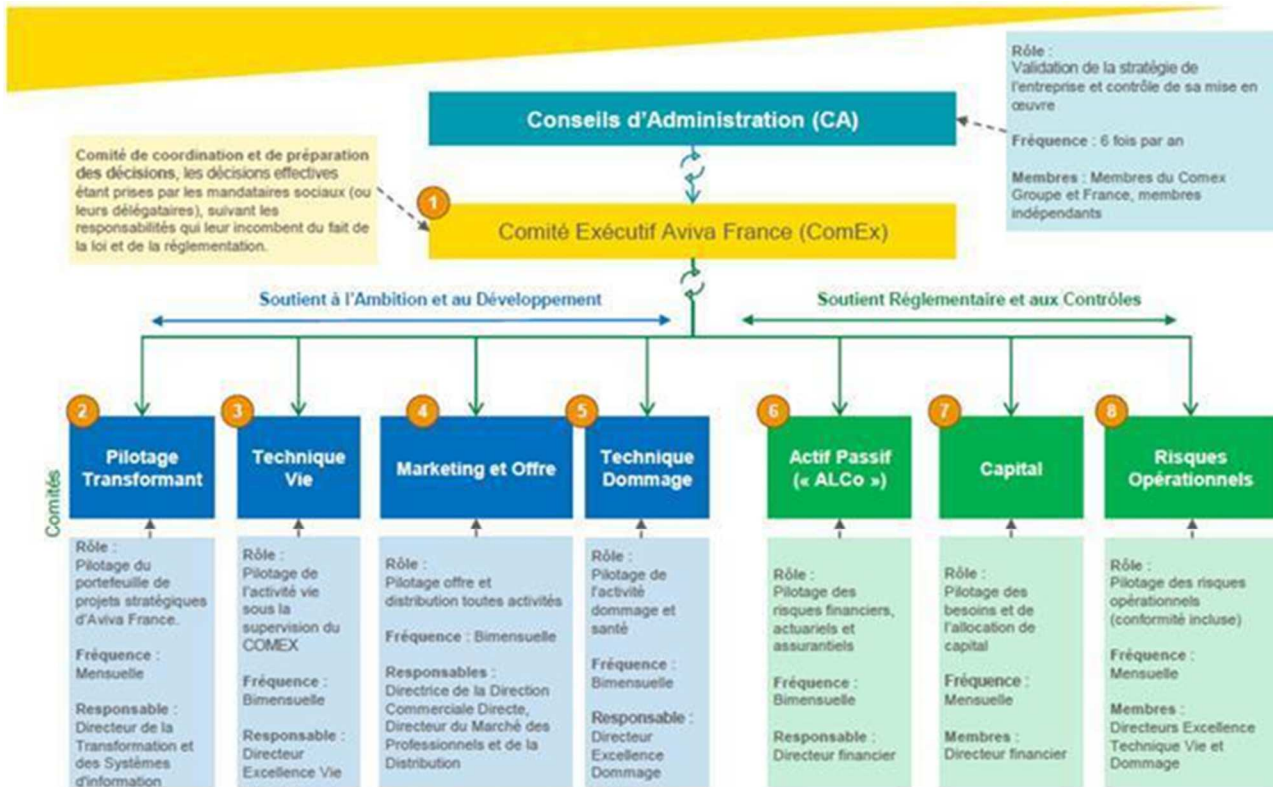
Rôle :
Validation de la stratégie de l'entreprise et contrôle de sa mise en œuvre

Fréquence : 6 fois par an

Membres : Membres du Comex Groupe et France, membres indépendants

Conseils d'Administration (CA)

Comité de coordination et de préparation des décisions, les décisions effectives étant prises par les mandataires sociaux (ou leurs délégataires), suivant les responsabilités qui leur incombent du fait de la loi et de la réglementation.

1

Comité Exécutif Aviva France (ComEx)

Soutient à l'Ambition et au Développement

Soutient Réglementaire et aux Contrôles

Comités

2

Pilotage Transformant

Rôle :
Pilotage du portefeuille de projets stratégiques d'Aviva France.

Fréquence :
Mensuelle

Responsable :
Directeur de la Transformation et des Systèmes d'information

3

Technique Vie

Rôle :
Pilotage de l'activité vie sous la supervision du COMEX

Fréquence :
Bimensuelle

Responsable :
Directeur Excellence Vie

4

Marketing et Offre

Rôle :
Pilotage offre et distribution toutes activités

Fréquence : Bimensuelle

Responsables :
Directrice de la Direction Commerciale Directe, Directeur du Marché des Professionnels et de la Distribution

5

Technique Dommage

Rôle :
Pilotage de l'activité dommage et santé

Fréquence :
Bimensuelle

Responsable :
Directeur Excellence Dommage

6

Actif Passif (« ALCo »)

Rôle :
Pilotage des risques financiers, actuariels et assurantiels

Fréquence :
Bimensuelle

Responsable :
Directeur financier

7

Capital

Rôle :
Pilotage des besoins et de l'allocation de capital

Fréquence :
Mensuelle

Membres :
Directeur financier

8

Risques Opérationnels

Rôle :
Pilotage des risques opérationnels (conformité incluse)

Fréquence :
Mensuelle

Membres :
Directeurs Excellence Technique Vie et Dommage